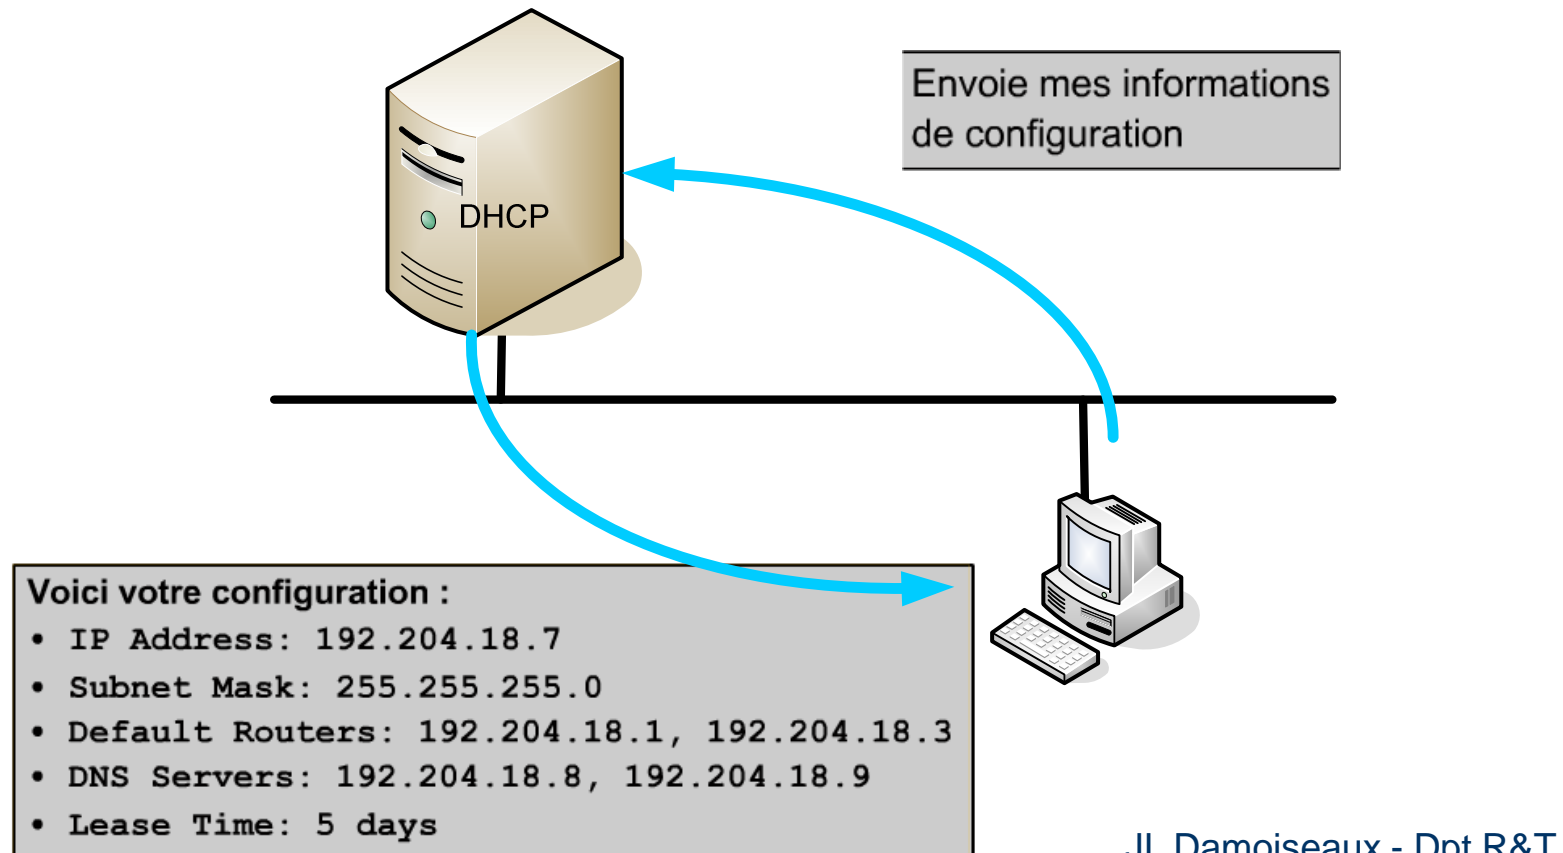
DHCP

Envoie mes informations de configuration

Voici votre configuration :
• IP Address: 192.204.18.7
• Subnet Mask: 255.255.255.0
• Default Routers: 192.204.18.1, 192.204.18.3
• DNS Servers: 192.204.18.8, 192.204.18.9
• Lease Time: 5 days

JL Damoiseaux - Dpt R&T